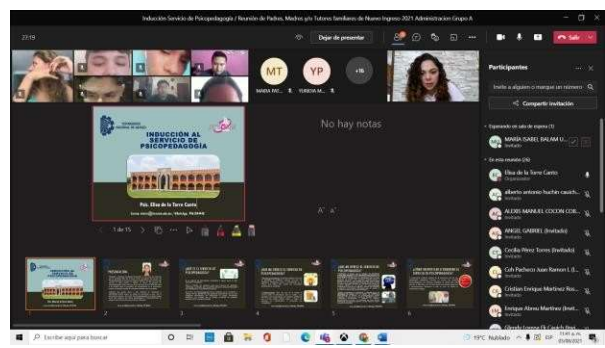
Inducción Servicio de Psicopedagogía / Reunión de Padres, Madres y/o Tutores familiares de Nuevo Ingreso 2021 Administración Grupo A

23:19

Dejar de presentar

Salir

MT

YP

+16

MARIA MC...

YURIDIA M...

No hay notas

INDUCCIÓN AL SERVICIO DE PSICOPEDAGOGÍA

Psic. Elisa de la Torre Canto

7 de 15

Participantes

Invitar a alguien o marcar un número

Compartir invitación

Esperando en sala de espera (1)

MARIA ISABEL BALAM U...

Invitado

En esta reunión (26)

Elisa de la Torre Canto

Organizador

alberto antonio huchin cauich...

Invitado

ALEXIS MANUEL COCOM COB...

Invitado

ANGEL GABRIEL (Invitado)

Invitado

Cecilia Pérez Torres (Invitado)

Invitado

Ceh Pacheco Juan Ramon (...

Invitado

Christian Enrique Martinez Ros...

Invitado

Enrique Abreu Martinez (Invit...

Invitado

Escribe aquí para buscar

19°C Nublado